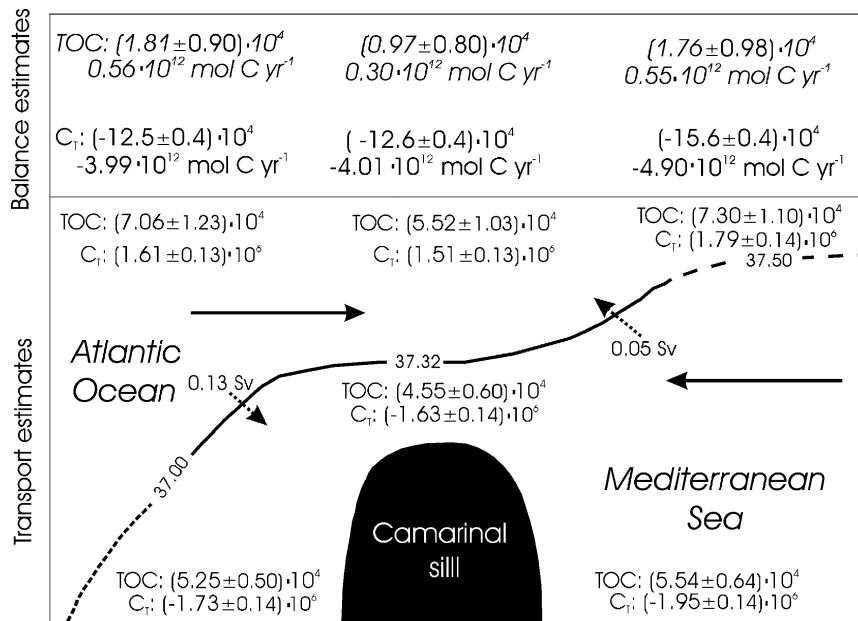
Balance estimates

TOC: $(1.81\pm0.90)\cdot10^4$
$0.56\cdot10^{12}$ mol C yr$^{-1}$

$(0.97\pm0.80)\cdot10^4$
$0.30\cdot10^{12}$ mol C yr$^{-1}$

$(1.76\pm0.98)\cdot10^4$
$0.55\cdot10^{12}$ mol C yr$^{-1}$

$C_T$: $(-12.5\pm0.4)\cdot10^4$
$-3.99\cdot10^{12}$ mol C yr$^{-1}$

$(-12.6\pm0.4)\cdot10^4$
$-4.01\cdot10^{12}$ mol C yr$^{-1}$

$(-15.6\pm0.4)\cdot10^4$
$-4.90\cdot10^{12}$ mol C yr$^{-1}$

Transport estimates

TOC: $(7.06\pm1.23)\cdot10^4$
$C_T$: $(1.61\pm0.13)\cdot10^6$

TOC: $(5.52\pm1.03)\cdot10^4$
$C_T$: $(1.51\pm0.13)\cdot10^6$

TOC: $(7.30\pm1.10)\cdot10^4$
$C_T$: $(1.79\pm0.14)\cdot10^6$

37.50

Atlantic Ocean

0.13 Sv

37.32

0.05 Sv

TOC: $(4.55\pm0.60)\cdot10^4$
$C_T$: $(-1.63\pm0.14)\cdot10^6$

37.00

Mediterranean Sea

Camarinal silll

TOC: $(5.25\pm0.50)\cdot10^4$
$C_T$: $(-1.73\pm0.14)\cdot10^6$

TOC: $(5.54\pm0.64)\cdot10^4$
$C_T$: $(-1.95\pm0.14)\cdot10^6$